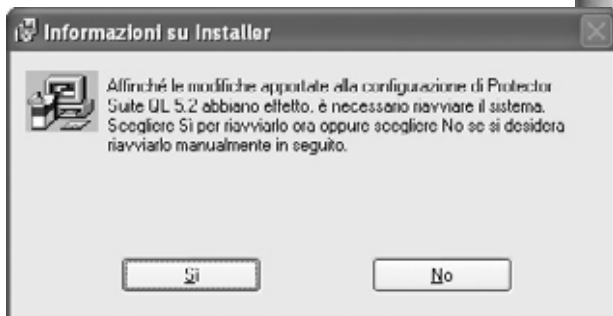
Informazioni su Installer

Affinché le modifiche apportate alla configurazione di Protector Suite QL 5.2 abbiano effetto, è necessario riavviare il sistema. Scegliere Sì per riavviarlo ora oppure scegliere No se si desidera riavviarlo manualmente in seguito.

Sì

No